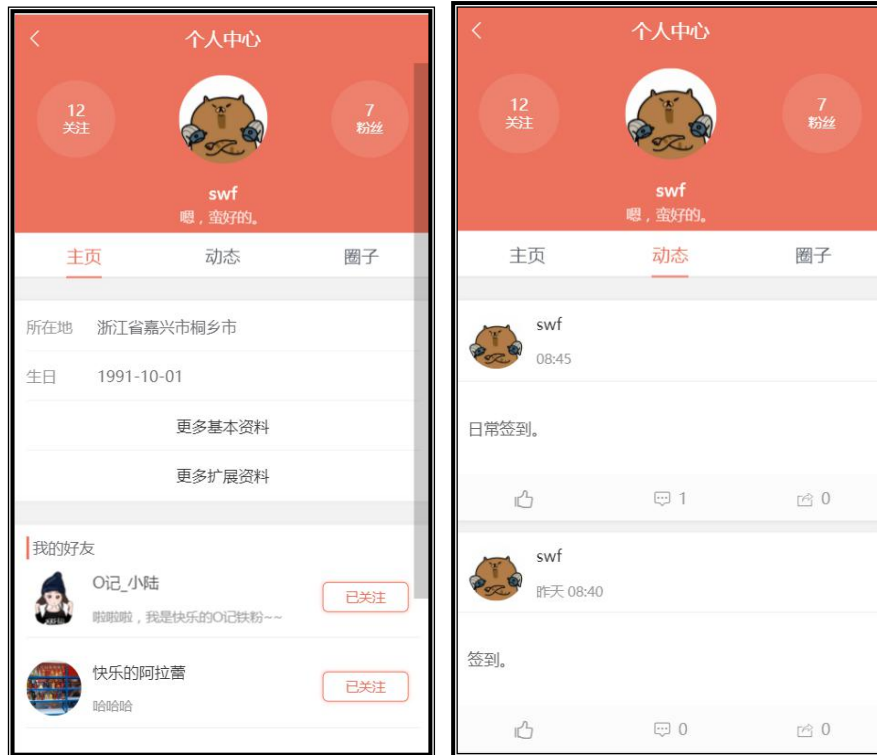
<

个人中心

12
关注

7
粉丝

swf
嗯，蛮好的。

主页 动态 圈子

所在地 浙江省嘉兴市桐乡市

生日 1991-10-01

更多基本资料

更多扩展资料

我的好友

O记_小陆
啦啦啦，我是快乐的O记铁粉~~
已关注

快乐的阿拉蕾
哈哈哈
已关注

<

个人中心

12
关注

7
粉丝

swf
嗯，蛮好的。

主页 动态 圈子

swf
08:45

日常签到。

1 0

swf
昨天 08:40

签到。

0 0